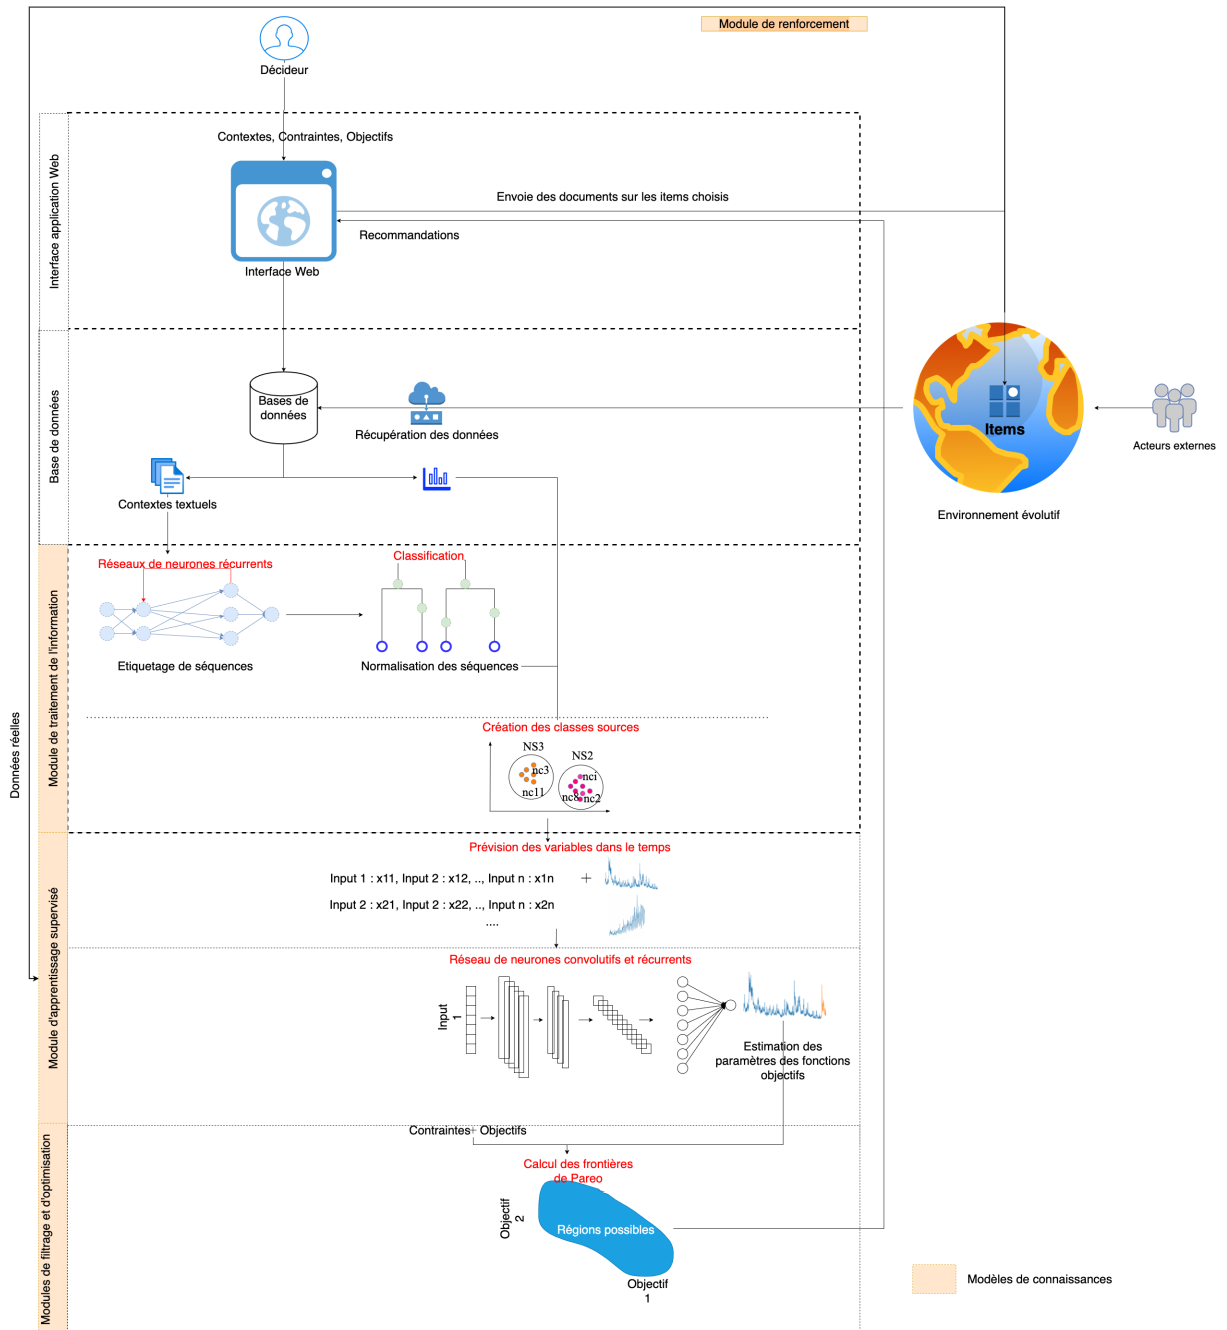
Module de renforcement

Décideur

Interface application Web

Contextes, Contraintes, Objectifs

Envoie des documents sur les items choisis

Recommandations

Interface Web

Base de données

Bases de données

Récupération des données

Items

Acteurs externes

Environnement évolutif

Contextes textuels

Données réelles

Module de traitement de l'information

Réseaux de neurones récurrents

Classification

Etiquetage de séquences

Normalisation des séquences

Création des classes sources

NS3

NS2

nc3

nc11

nci

nc8

nc2

Module d'apprentissage supervisé

Prévision des variables dans le temps

Input 1 : x11, Input 2 : x12, .., Input n : x1n

Input 2 : x21, Input 2 : x22, .., Input n : x2n

....

Réseau de neurones convolutifs et récurrents

Input 1

Estimation des paramètres des fonctions objectifs

Modules de filtrage et d'optimisation

Contraintes Objectifs

Calcul des frontières de Pareo

Objectif 2

Régions possibles

Objectif 1

Modèles de connaissances